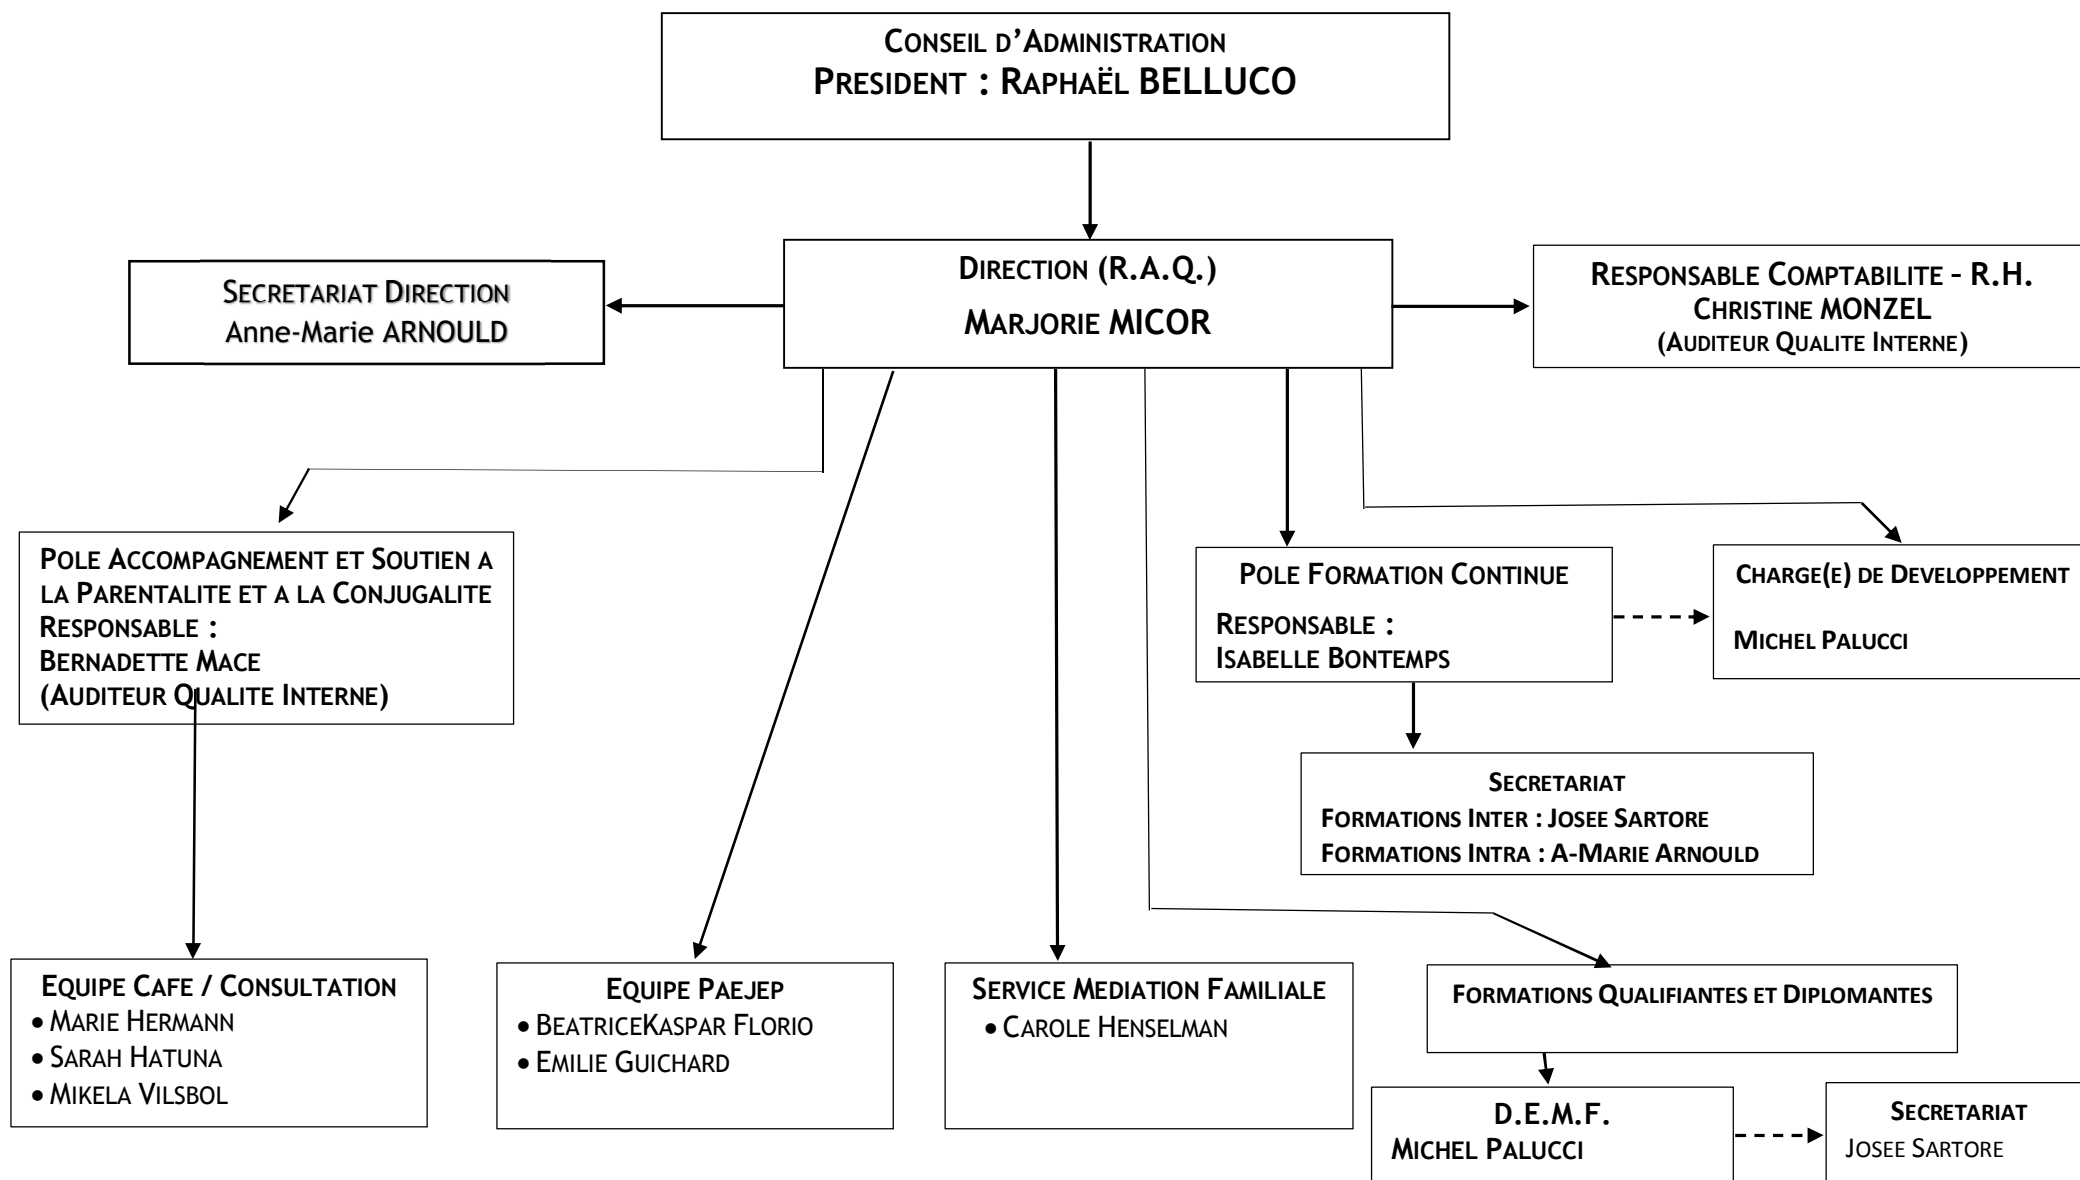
CONSEIL D'ADMINISTRATION
PRESIDENT : RAPHAËL BELLUCO

SECRETARIAT DIRECTION
Anne-Marie ARNOULD

DIRECTION (R.A.Q.)
MARJORIE MICOR

RESPONSABLE COMPTABILITE - R.H.
CHRISTINE MONZEL
(AUDITEUR QUALITE INTERNE)

POLE ACCOMPAGNEMENT ET SOUTIEN A LA PARENTALITE ET A LA CONJUGALITE
RESPONSABLE :
BERNADETTE MACE
(AUDITEUR QUALITE INTERNE)

POLE FORMATION CONTINUE
RESPONSABLE :
ISABELLE BONTEMPS

CHARGE(E) DE DEVELOPPEMENT
MICHEL PALUCCI

SECRETARIAT
FORMATIONS INTER : JOSEE SARTORE
FORMATIONS INTRA : A-MARIE ARNOULD

EQUIPE CAFE / CONSULTATION
• MARIE HERMANN
• SARAH HATUNA
• MIKELA VILSBOL

EQUIPE PAEJEP
• BEATRICEKASPAR FLORIO
• EMILIE GUICHARD

SERVICE MEDIATION FAMILIALE
• CAROLE HENSELMAN

FORMATIONS QUALIFIANTES ET DIPLOMANTES

D.E.M.F.
MICHEL PALUCCI

SECRETARIAT
JOSEE SARTORE